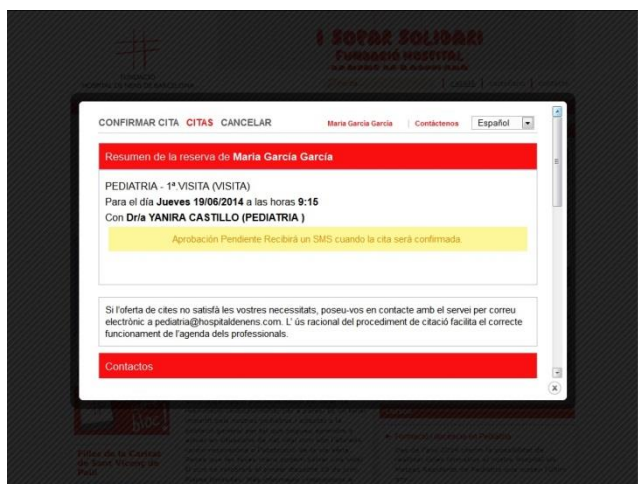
I SOPAR SOLIDARI
FUNDACIÓ HOSPITAL

CONFIRMAR CITA CITAS CANCELAR

Maria García García | Contáctenos | Español

Resumen de la reserva de Maria García García

PEDIATRIA - 1ª VISITA (VISITA)
Para el día Jueves 19/06/2014 a las horas 9:15
Con Dr/a YANIRA CASTILLO (PEDIATRIA )

Aprobación Pendiente Recibirá un SMS cuando la cita será confirmada.

Si l'oferta de cites no satisfà les vostres necessitats, poseu-vos en contacte amb el servei per correu electrònic a pediatria@hospitaldenens.com. L' ús racional del procediment de citació facilita el correcte funcionament de l'agenda dels professionals.

Contactos

X